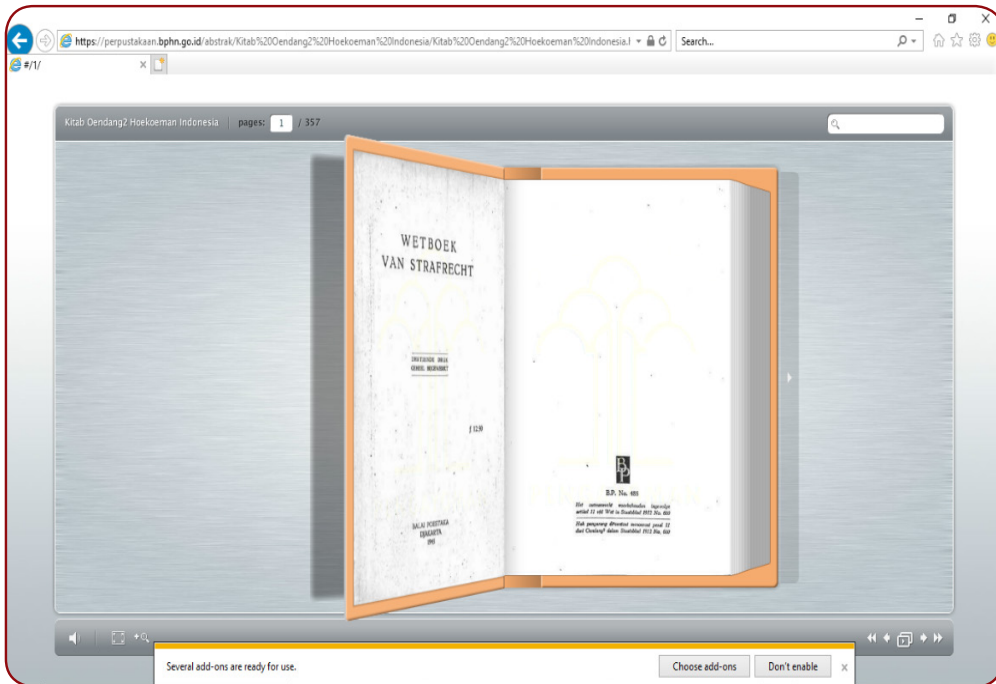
https://perpustakaan.bphn.go.id/abstrak/Kitab%20Oendang%20Hoekoeman%20Indonesia/Kitab%20Oendang%20Hoekoeman%20Indonesia.

Search...

#/1/

Kitab Oendang2 Hoekoeman Indonesia | pages: 1 / 357

WETBOEK VAN STRAFRECHT

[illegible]

J 5150

BALAI PUSTAKA DJAKARTA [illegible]

B.P.

B.P. No. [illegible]

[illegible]

Several add-ons are ready for use.

Choose add-ons

Don't enable

x